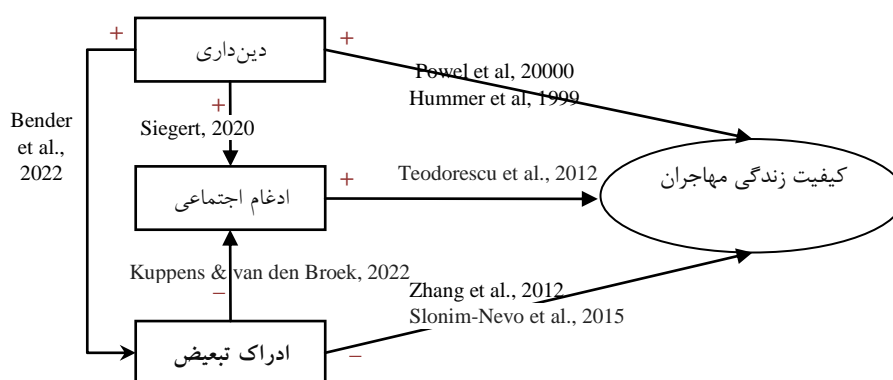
+
دین‌داری
+
Powel et al, 20000
Hummer et al, 1999
Bender et al., 2022
+
Siegert, 2020
+
Teodorescu et al., 2012
کیفیت زندگی مهاجران
ادغام اجتماعی
Kuppens & van den Broek, 2022
−
Zhang et al., 2012
Slonim-Nevo et al., 2015
ادراک تبعیض
−